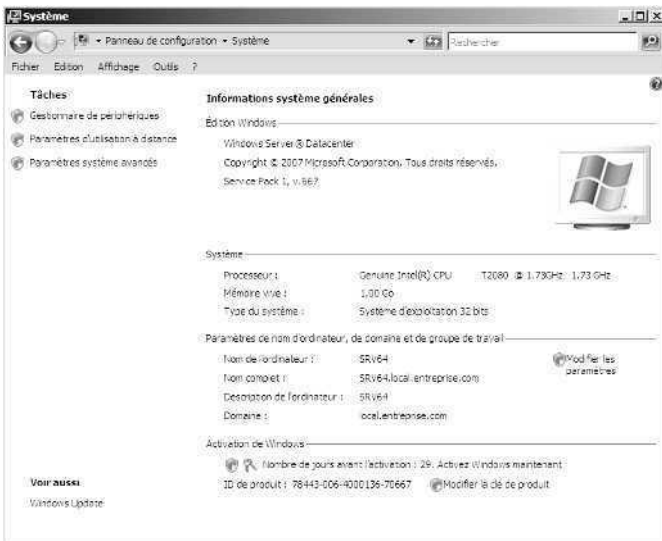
Système

Panneau de configuration ▸ Système

Rechercher

Fichier Edition Affichage Outils ?

Tâches

Gestionnaire de périphériques

Paramètres d'utilisation à distance

Paramètres système avancés

Informations système générales

Édition Windows

Windows Server® Datacenter

Copyright © 2007 Microsoft Corporation. Tous droits réservés.

Service Pack 1, v.667

Système

| | |
|---|---|
| Processeur : | Genuine Intel(R) CPU T2080 @ 1.73GHz 1.73 GHz |
| Mémoire vive : | 1,00 Go |
| Type du système : | Système d'exploitation 32 bits |

Paramètres de nom d'ordinateur, de domaine et de groupe de travail

| | |
|---|---|
| Nom de l'ordinateur : | SRV64 |
| Nom complet : | SRV64.local.entreprise.com |
| Description de l'ordinateur : | SRV64 |
| Domaine : | local.entreprise.com |

Modifier les paramètres

Activation de Windows

Nombre de jours avant l'activation : 29. Activez Windows maintenant

ID de produit : 78443-006-4000136-70667

Modifier la clé de produit

Voir aussi

Windows Update